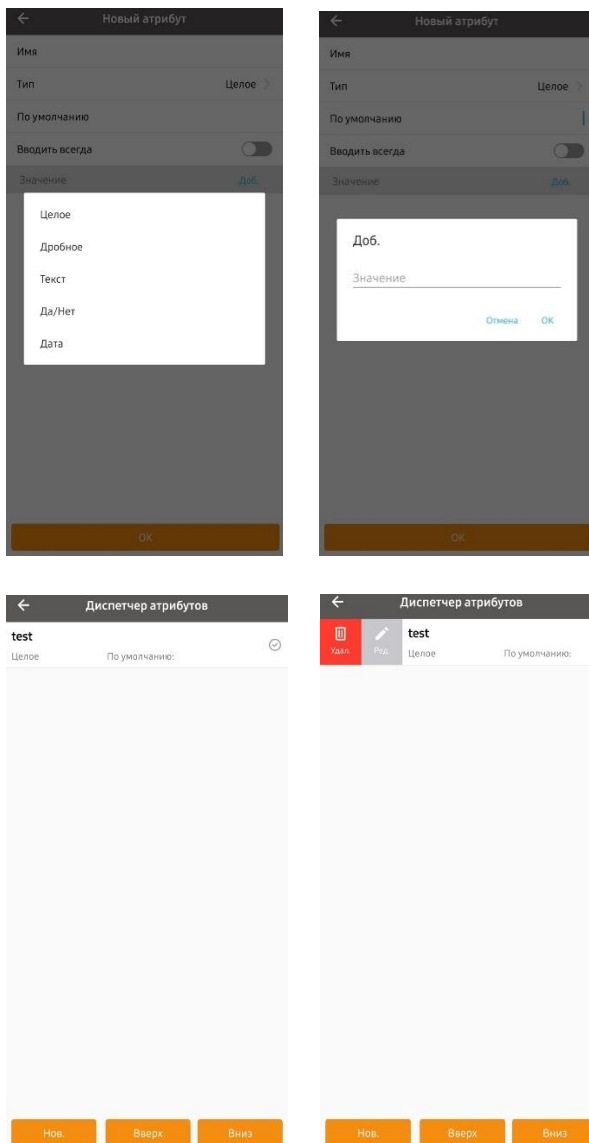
Новый атрибут

Имя

Тип Целое

По умолчанию

Вводить всегда

Значение Доб.

Целое

Дробное

Текст

Да/Нет

Дата

OK

Новый атрибут

Имя

Тип Целое

По умолчанию

Вводить всегда

Значение Доб.

Доб.

Значение

Отмена OK

OK

Диспетчер атрибутов

test

Целое По умолчанию:

Нов. Вверх Вниз

Диспетчер атрибутов

Удал. Ред.

test

Целое По умолчанию:

Нов. Вверх Вниз